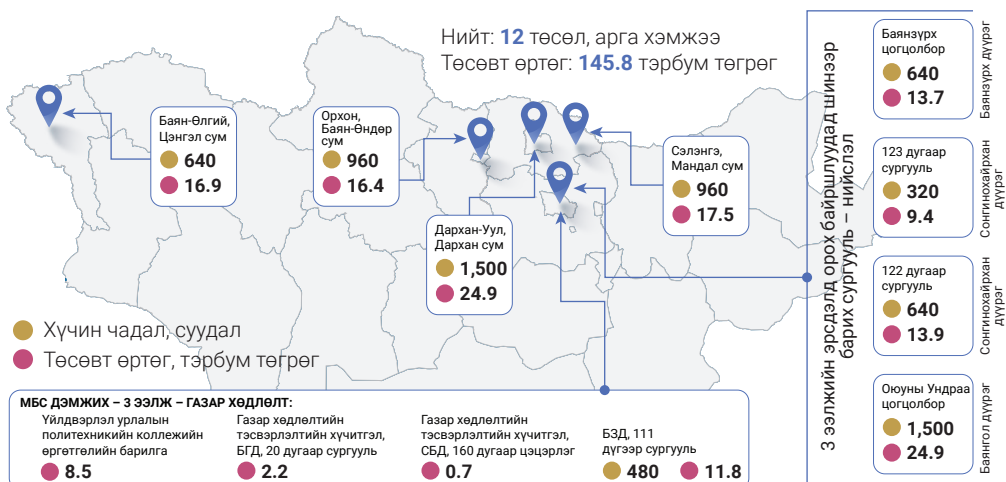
Нийт: 12 төсөл, арга хэмжээ
Төсөвт өртөг: 145.8 тэрбум төгрөг

Баян-Өлгий, Цэнгэл сум
640
16.9

Орхон, Баян-Өндөр сум
960
16.4

Дархан-Уул, Дархан сум
1,500
24.9

Сэлэнгэ, Мандал сум
960
17.5

Хүчин чадал, суудал
Төсөвт өртөг, тэрбум төгрөг

МБС ДЭМЖИХ – 3 ЭЭЛЖ – ГАЗАР ХӨДЛӨЛТ:

Үйлдвэрлэл урлалын политехникийн коллежийн өргөтгөлийн барилга
8.5

Газар хөдлөлтийн тэсвэрлэлтийн хүчитгэл, БГД, 20 дугаар сургууль
2.2

Газар хөдлөлтийн тэсвэрлэлтийн хүчитгэл, СБД, 160 дугаар цэцэрлэг
0.7

БЗД, 111 дүгээр сургууль
480
11.8

3 ээлжийн эрсдэлд орох байршлуудад шинээр барих сургууль – нийслэл

Баянзүрх цогцолбор
640
13.7
Баянзүрх дүүрэг

123 дугаар сургууль
320
9.4
Сонгинохайрхан дүүрэг

122 дугаар сургууль
640
13.9
Сонгинохайрхан дүүрэг

Оюуны Үндраа цогцолбор
1,500
24.9
Баянгол дүүрэг